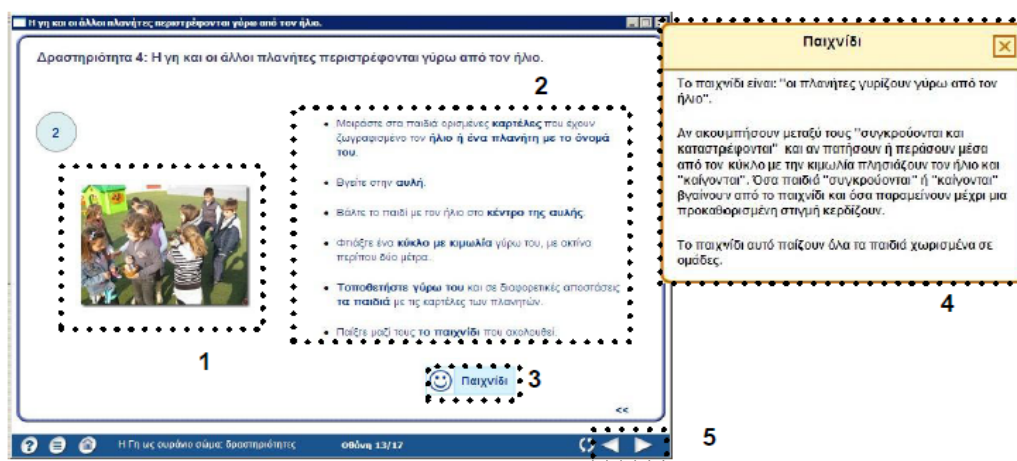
Η γη και οι άλλοι πλανήτες περιστρέφονται γύρω από τον ήλιο.

Δραστηριότητα 4: Η γη και οι άλλοι πλανήτες περιστρέφονται γύρω από τον ήλιο.

2

2

• Μοιράστε στα παιδιά ορισμένες καρτέλες που έχουν ζωγραφισμένο τον ήλιο ή ένα πλανήτη με το όνομά του.

• Βγείτε στην αυλή.

• Βάλτε το παιδί με τον ήλιο στο κέντρο της αυλής.

• Φτιάξτε ένα κύκλο με κιμωλία γύρω του, με ακτίνα περίπου δύο μέτρα.

• Τοποθετήστε γύρω του και σε διαφορετικές αποστάσεις τα παιδιά με τις καρτέλες των πλανητών.

• Παίξτε μαζί τους το παιχνίδι που ακολουθεί.

1

Παιχνίδι 3

<<

Η Γη ως ουράνιο σώμα: δραστηριότητες Οθόνη 13/17

5

Παιχνίδι

Το παιχνίδι είναι: "οι πλανήτες γυρίζουν γύρω από τον ήλιο".

Αν ακουμπήσουν μεταξύ τους "συγκρούονται και καταστρέφονται" και αν πατήσουν ή περάσουν μέσα από τον κύκλο με την κιμωλία πλησιάζουν τον ήλιο και "καίγονται". Όσα παιδιά "συγκρούονται" ή "καίγονται" βγαίνουν από το παιχνίδι και όσα παραμείνουν μέχρι μια προκαθορισμένη στιγμή κερδίζουν.

Το παιχνίδι αυτό παίζουν όλα τα παιδιά χωρισμένα σε ομάδες.

4